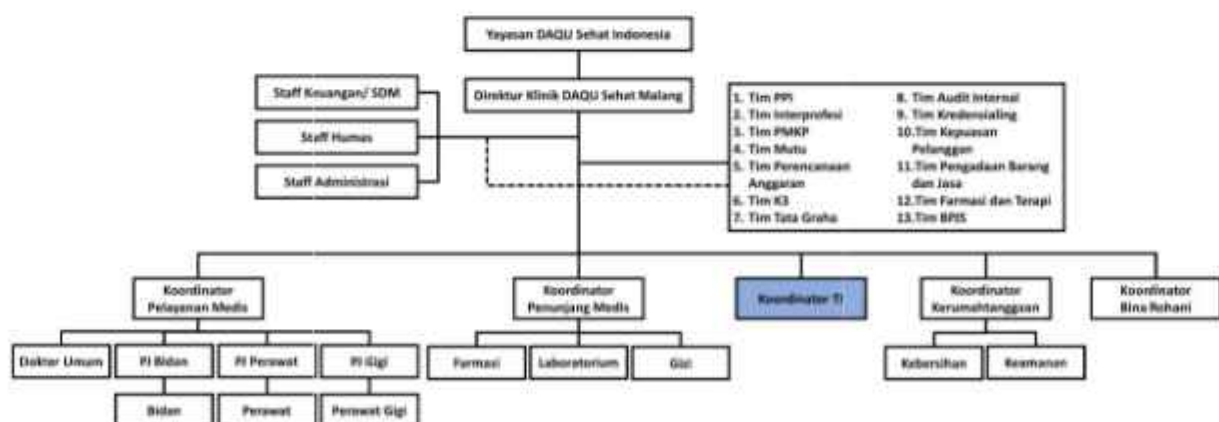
Yayasan DAQU Sehat Indonesia

Direktur Klinik DAQU Sehat Malang

Staff Keuangan/ SDM

Staff Humas

Staff Administrasi

1. Tim PPI
2. Tim Interprofesi
3. Tim PMKP
4. Tim Mutu
5. Tim Perencanaan Anggaran
6. Tim K3
7. Tim Tata Graha
8. Tim Audit Internal
9. Tim Kredensialing
10. Tim Kepuasan Pelanggan
11. Tim Pengadaan Barang dan Jasa
12. Tim Farmasi dan Terapi
13. Tim BPJS

Koordinator Pelayanan Medis

Koordinator Penunjang Medis

Koordinator TI

Koordinator Kerumahtanggaan

Koordinator Bina Rohani

Dokter Umum

PJ Bidan

PJ Perawat

PJ Gigi

Bidan

Perawat

Perawat Gigi

Farmasi

Laboratorium

Gizi

Kebersihan

Keamanan